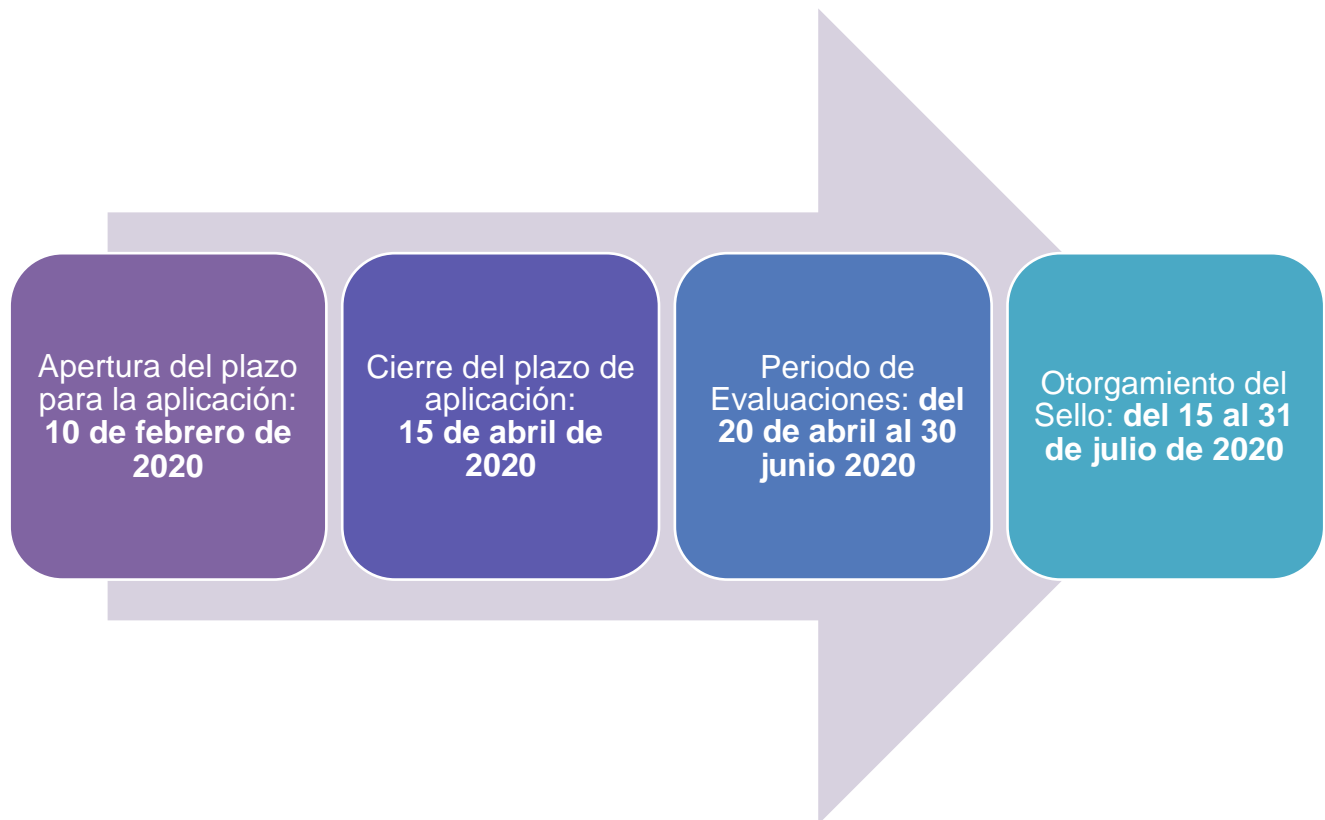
Apertura del plazo para la aplicación: 10 de febrero de 2020

Cierre del plazo de aplicación: 15 de abril de 2020

Periodo de Evaluaciones: del 20 de abril al 30 junio 2020

Otorgamiento del Sello: del 15 al 31 de julio de 2020